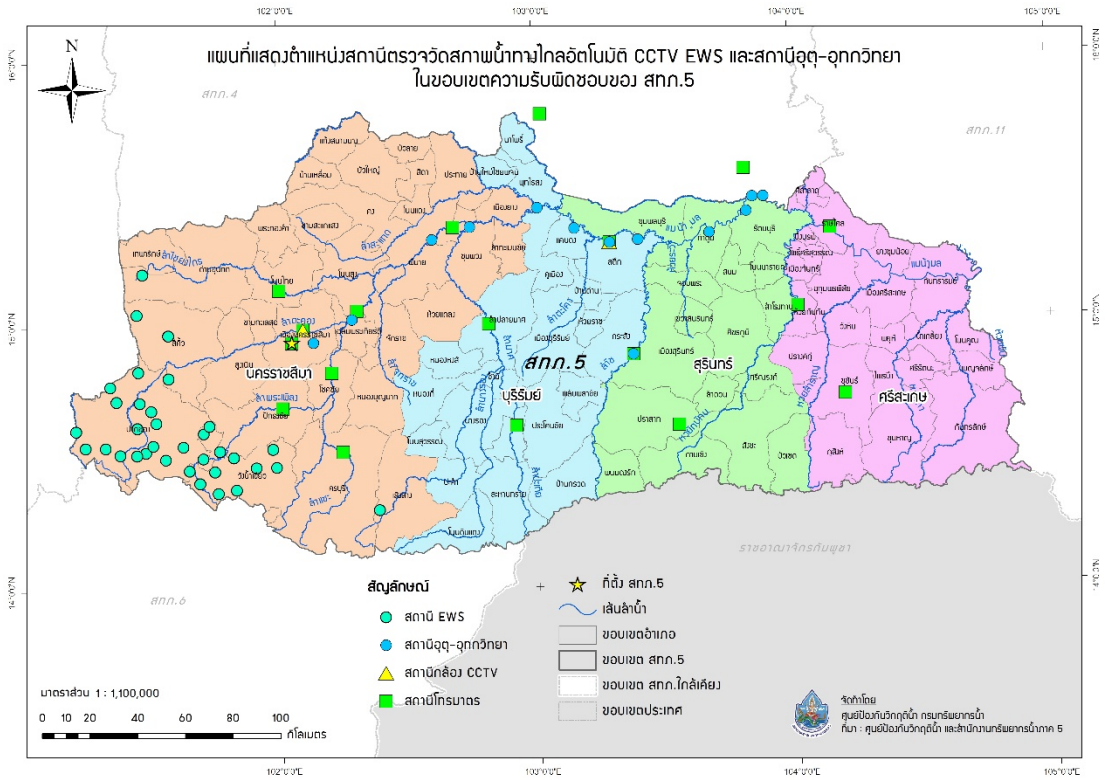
102°0'0"E 103°0'0"E 104°0'0"E 105°0'0"E

N

แผนที่แสดงตำแหน่งสถานีตรวจวัดสภาพน้ำทางไกลอัตโนมัติ CCTV EWS และสถานีอุตุ-อุทกวิทยา
ในขอบเขตความรับผิดชอบของ สทภ.5

สทภ.4

สทภ.11

16°0'0"N

15°0'0"N

14°0'0"N

นครราชสีมา

บุรีรัมย์

สทภ.5

สุรินทร์

ศรีสะเกษ

ราชอาณาจักรกัมพูชา

สทภ.6

ลำเชิงไกร

ลำตะคอง

ลำพระเพลิง

ลำมาศ

ลำปลายมาศ

ลำนางรอง

ลำชี

แม่น้ำมูล

ห้วยทับทัน

สัญลักษณ์

สถานี EWS

สถานีอุตุ-อุทกวิทยา

สถานีกล้อง CCTV

สถานีโทรมาตร

ที่ตั้ง สทภ.5

เส้นลำน้ำ

ขอบเขตอำเภอ

ขอบเขต สทภ.5

ขอบเขต สทภ.ใกล้เคียง

ขอบเขตประเทศ

มาตราส่วน 1 : 1,100,000

0 10 20 40 60 80 100
กิโลเมตร

จัดทำโดย
ศูนย์ป้องกันวิกฤติน้ำ กรมทรัพยากรน้ำ
ที่มา : ศูนย์ป้องกันวิกฤติน้ำ และสำนักงานทรัพยากรน้ำภาค 5